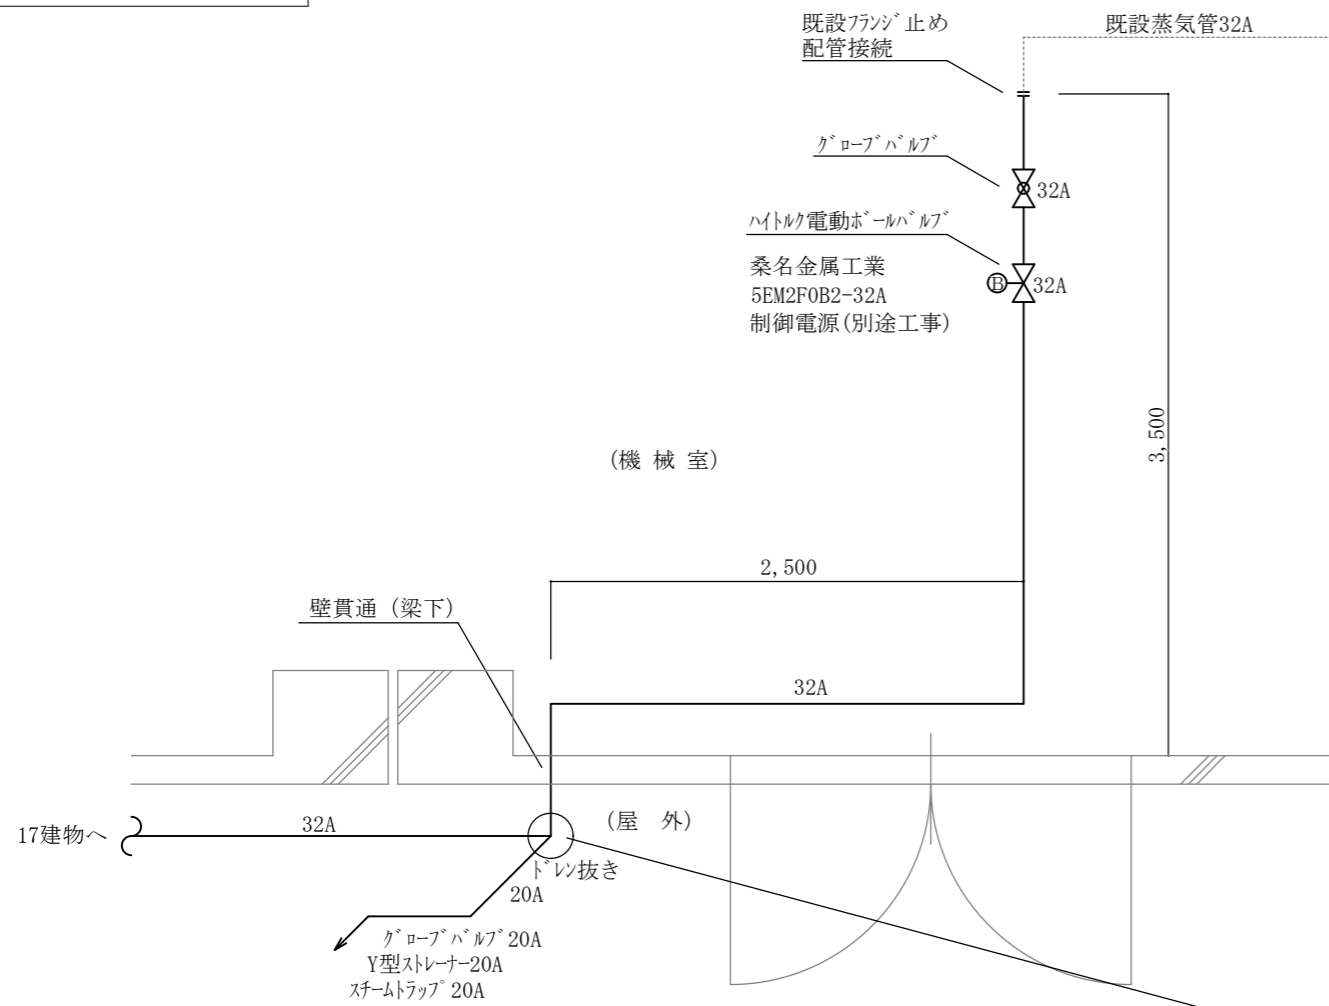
既設ﾌﾗﾝｼﾞ止め
配管接続

既設蒸気管32A

ｸﾞﾛｰﾌﾞﾊﾞﾙﾌﾞ

32A

ﾊｲﾄﾙｸ電動ﾎﾞｰﾙﾊﾞﾙﾌﾞ
桑名金属工業
5EM2F0B2-32A
制御電源(別途工事)

B

32A

3,500

(機 械 室)

2,500

壁貫通 (梁下)

32A

17建物へ

32A

(屋 外)

ﾄﾞﾚﾝ抜き
20A

ｸﾞﾛｰﾌﾞﾊﾞﾙﾌﾞ20A
Y型ｽﾄﾚｰﾅｰ20A
ｽﾁｰﾑﾄﾗｯﾌﾟ20A